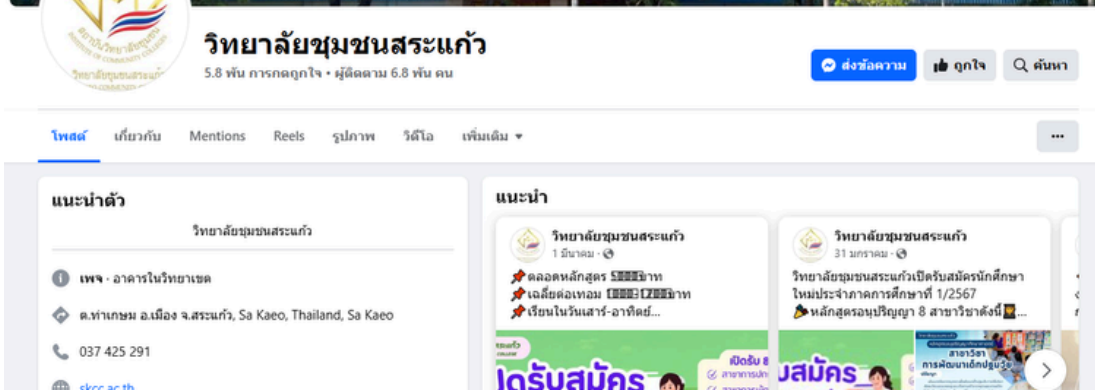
สถาบันวิทยาลัยชุมชน
วิทยาลัยชุมชนสระแก้ว

วิทยาลัยชุมชนสระแก้ว
5.8 พัน การกดถูกใจ • ผู้ติดตาม 6.8 พัน คน

ส่งข้อความ
ถูกใจ
ค้นหา

โพสต์ เกี่ยวกับ Mentions Reels รูปภาพ วิดีโอ เพิ่มเติม ▾

...

แนะนำตัว

วิทยาลัยชุมชนสระแก้ว

เพจ · อาคารในวิทยาเขต

ต.ท่าเกษม อ.เมือง จ.สระแก้ว, Sa Kaeo, Thailand, Sa Kaeo

037 425 291

skcc.ac.th

แนะนำ

วิทยาลัยชุมชนสระแก้ว
1 มีนาคม ·
📌ตลอดหลักสูตร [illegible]บาท
📌เฉลี่ยต่อเทอม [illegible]บาท
📌เรียนในวันเสาร์-อาทิตย์...

วิทยาลัยชุมชนสระแก้ว
31 มกราคม ·
วิทยาลัยชุมชนสระแก้วเปิดรับสมัครนักศึกษาใหม่ประจำภาคการศึกษาที่ 1/2567
หลักสูตรอนุปริญญา 8 สาขาวิชาดังนี้...

เปิดรับสมัคร
เปิดรับ
สาขาการ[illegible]
สมัคร
สาขาวิชา
การพัฒนาเด็กปฐมวัย